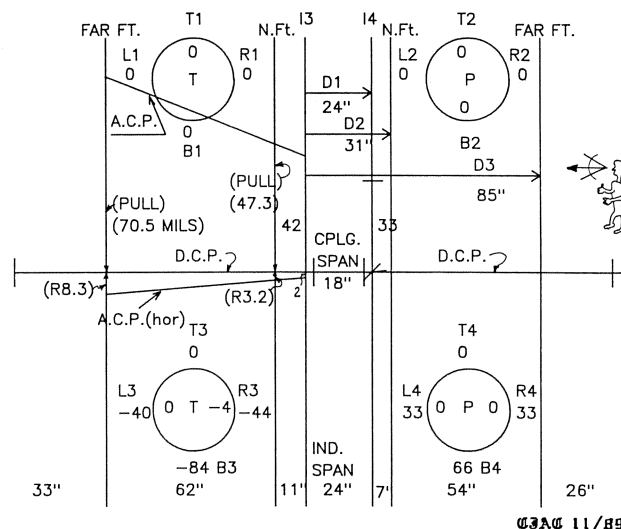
FAR FT. T1 N.Ft. I3 I4 N.Ft. T2 FAR FT.

L1 0
0
T
R1 0
0
B1
A.C.P.

D1 24"
D2 31"
D3 85"

L2 0
0
P
0
R2 0
B2

(PULL) (70.5 MILS)
(PULL) (47.3)
42
33
CPLG. SPAN 18"

D.C.P.
D.C.P.
(R8.3)
(R3.2)
2
A.C.P.(hor)

T3
0
L3 −40
0 T −4
R3 −44
−84 B3

T4
0
L4 33
0 P 0
R4 33
66 B4

IND. SPAN

33" 62" 11" 24" 7" 54" 26"

CJAC 11/89